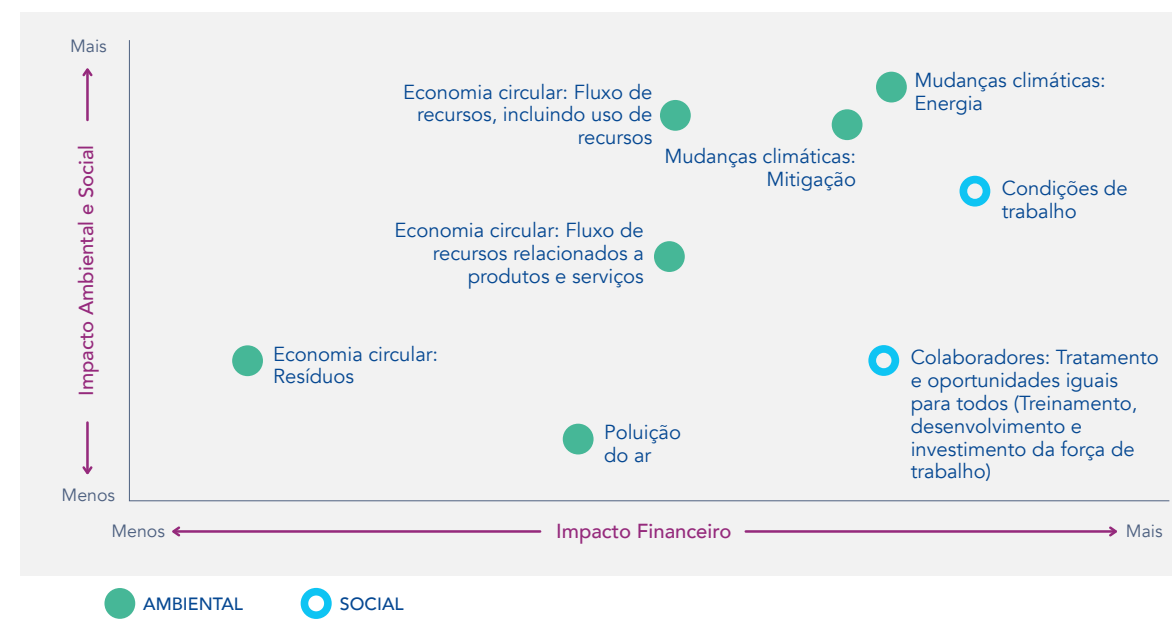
Mais

Impacto Ambiental e Social

Menos

Economia circular: Fluxo de recursos, incluindo uso de recursos

Mudanças climáticas: Energia

Mudanças climáticas: Mitigação

Condições de trabalho

Economia circular: Fluxo de recursos relacionados a produtos e serviços

Economia circular: Resíduos

Colaboradores: Tratamento e oportunidades iguais para todos (Treinamento, desenvolvimento e investimento da força de trabalho)

Poluição do ar

Menos

Impacto Financeiro

Mais

AMBIENTAL

SOCIAL